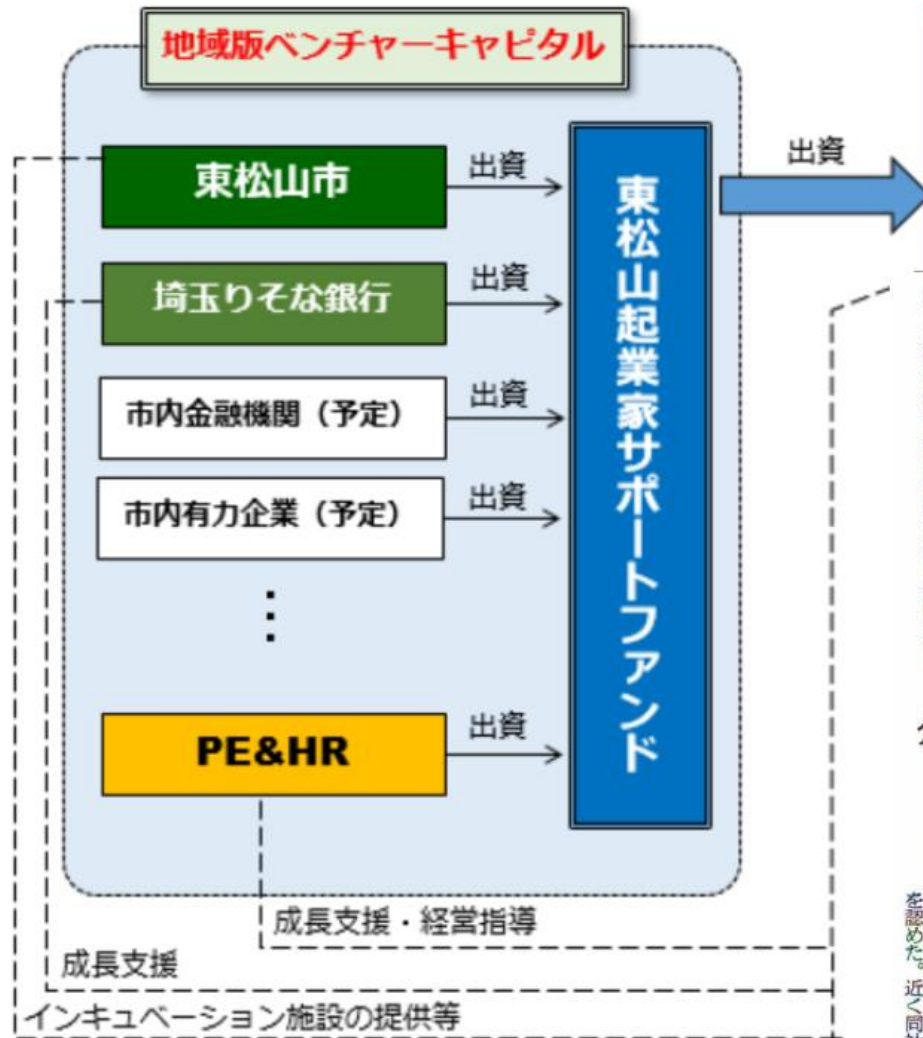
地域版ベンチャーキャピタル

東松山市

出資

埼玉りそな銀行

出資

市内金融機関（予定）

出資

市内有力企業（予定）

出資

⋮

PE&HR

出資

東松山起業家サポートファンド

出資

成長支援・経営指導

成長支援

インキュベーション施設の提供等